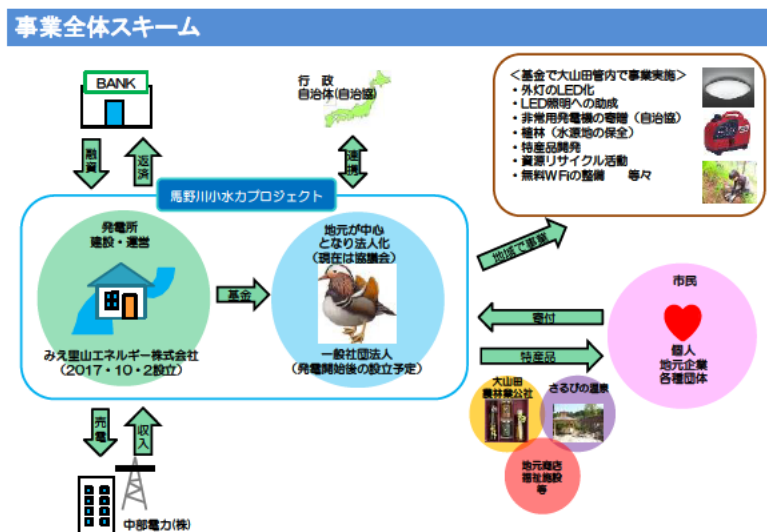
事業全体スキーム

BANK

融資

返済

行　政
自治体(自治協)

連携

<基金で大山田管内で事業実施>
・外灯のLED化
・LED照明への助成
・非常用発電機の寄贈（自治協）
・植林（水源地の保全）
・特産品開発
・資源リサイクル活動
・無料WiFiの整備　　等々

馬野川小水力プロジェクト

発電所
建設・運営

みえ里山エネルギー株式会社
（2017・10・2設立）

基金

地元が中心
となり法人化
（現在は協議会）

一般社団法人
（発電開始後の設立予定）

地域で還元

市民

寄付

特産品

個人
地元企業
各種団体

大山田
農林業公社

さるびの温泉

地元商店
福祉施設
等

売電

収入

中部電力(株)